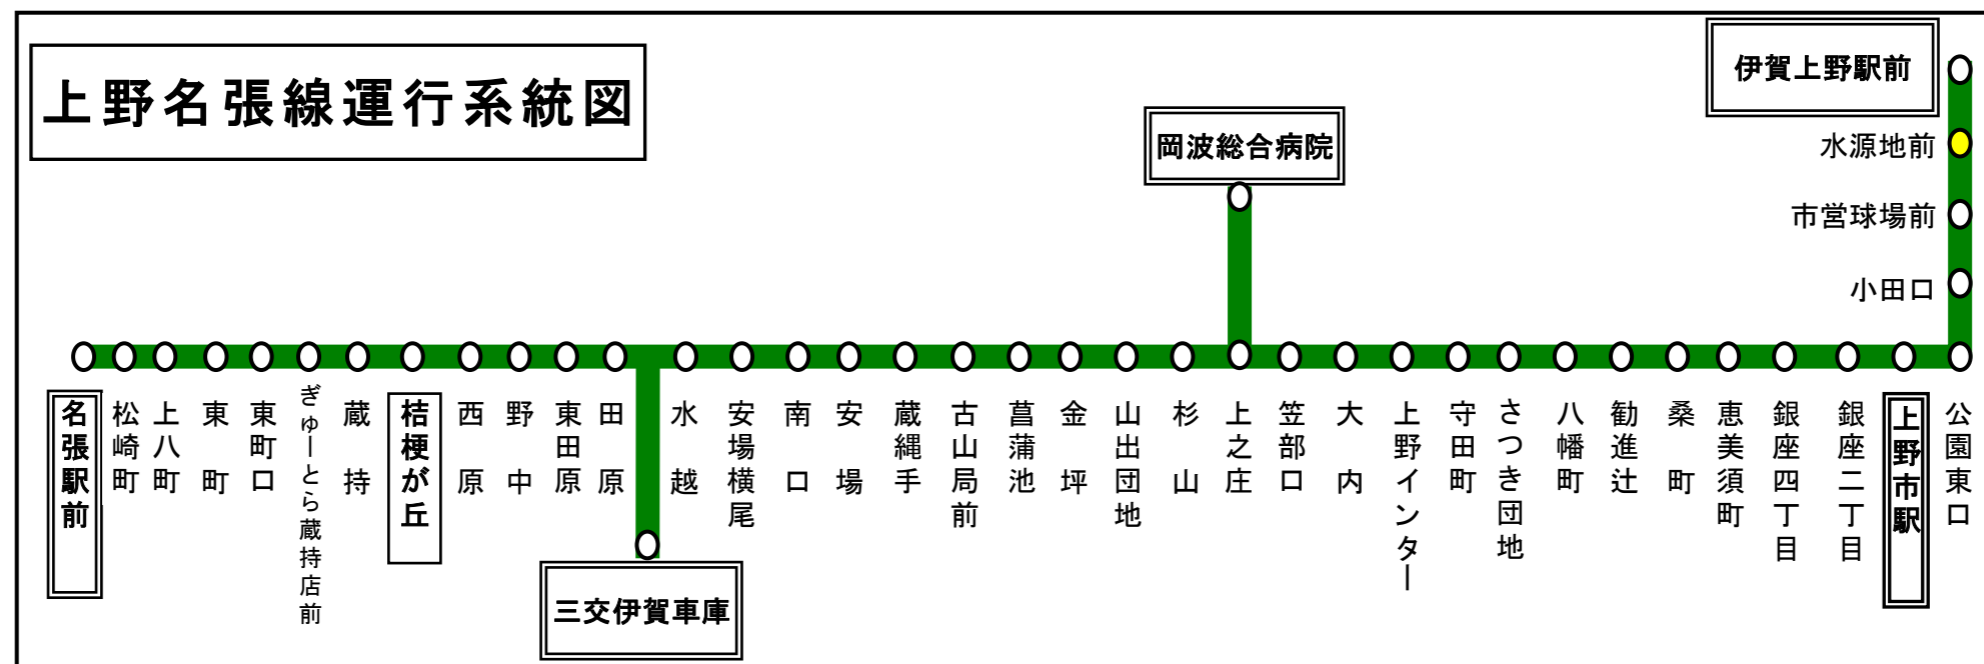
上野名張線運行系統図

伊賀上野駅前
水源地前
市営球場前
小田口

岡波総合病院

名張駅前
松崎町
上八町
東町
東町口
ぎゅーとら蔵持店前
蔵持
桔梗が丘
西原
野中
東田原
田原
水越
安場横尾
南口
安場
蔵縄手
古山局前
菖蒲池
金坪
山出団地
杉山
上之庄
笠部口
大内
上野インター
守田町
さつき団地
八幡町
勧進辻
桑町
恵美須町
銀座四丁目
銀座二丁目
上野市駅
公園東口

三交伊賀車庫